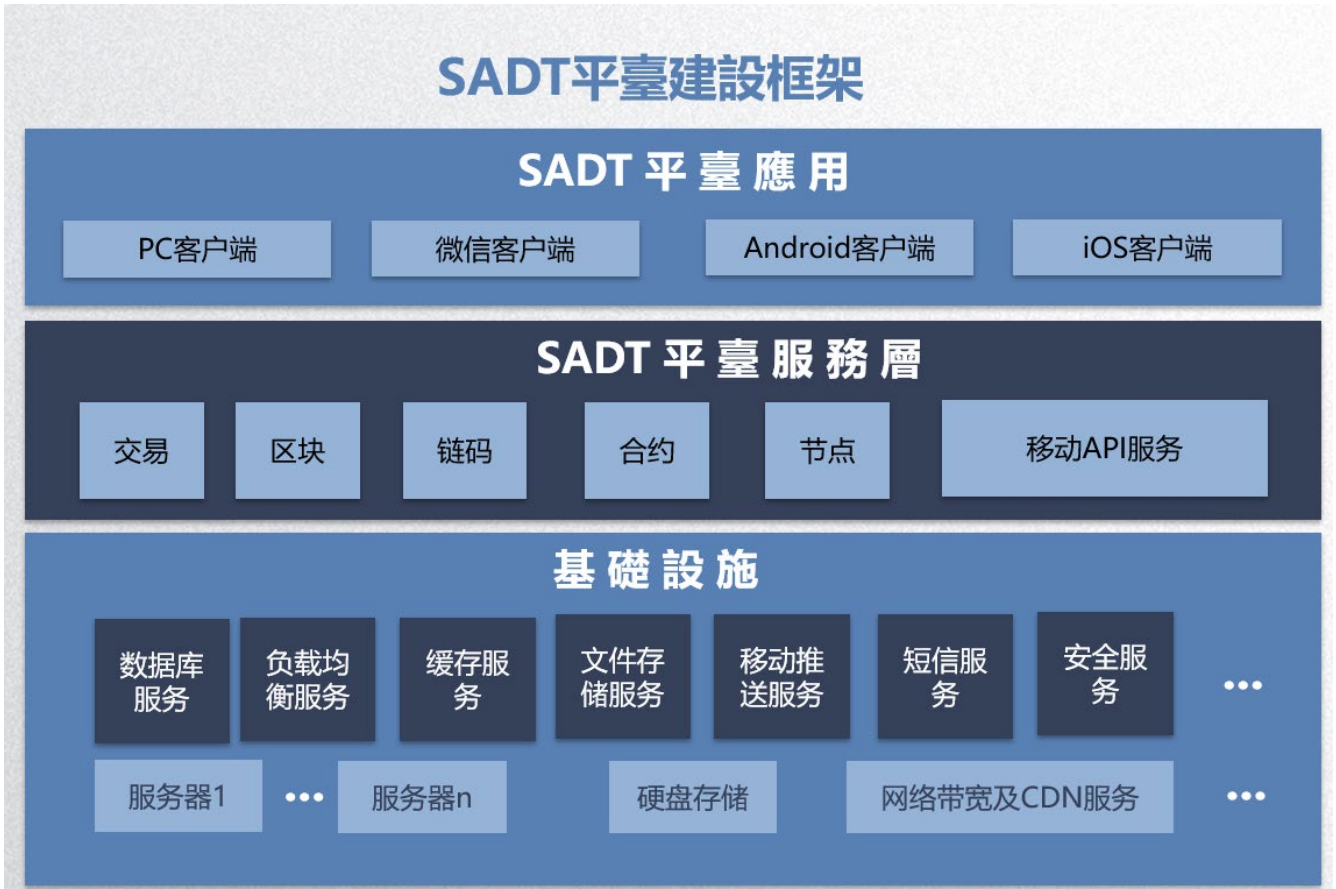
SADT平臺建設框架

SADT 平 臺 應 用

PC客户端
微信客户端
Android客户端
iOS客户端

SADT 平 臺 服 務 層

交易
区块
链码
合约
节点
移动API服务

基 礎 設 施

数据库服务
负载均衡服务
缓存服务
文件存储服务
移动推送服务
短信服务
安全服务
•••

服务器1
•••
服务器n
硬盘存储
网络带宽及CDN服务
•••